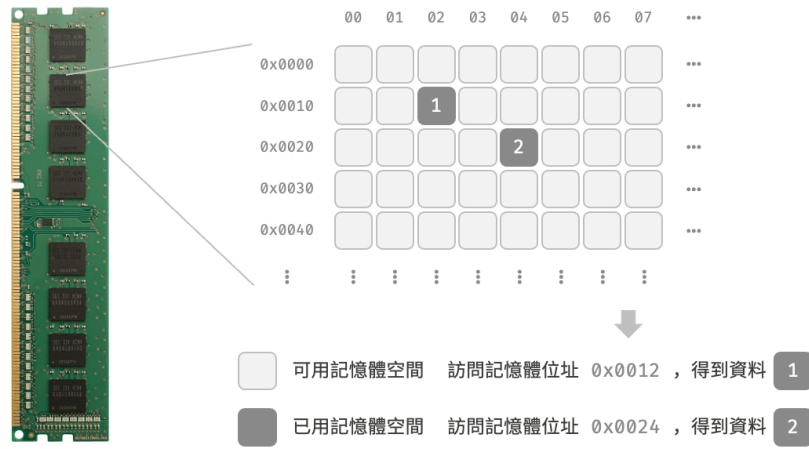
| | 00 | 01 | 02 | 03 | 04 | 05 | 06 | 07 | ··· |
|---|---|---|---|---|---|---|---|---|---|
| 0x0000 | | | | | | | | | ··· |
| 0x0010 | | | 1 | | | | | | ··· |
| 0x0020 | | | | | 2 | | | | ··· |
| 0x0030 | | | | | | | | | ··· |
| 0x0040 | | | | | | | | | ··· |
| ⋮ | ⋮ | ⋮ | ⋮ | ⋮ | ⋮ | ⋮ | ⋮ | ⋮ | |

可用記憶體空間 訪問記憶體位址 0x0012 ，得到資料 1

已用記憶體空間 訪問記憶體位址 0x0024 ，得到資料 2